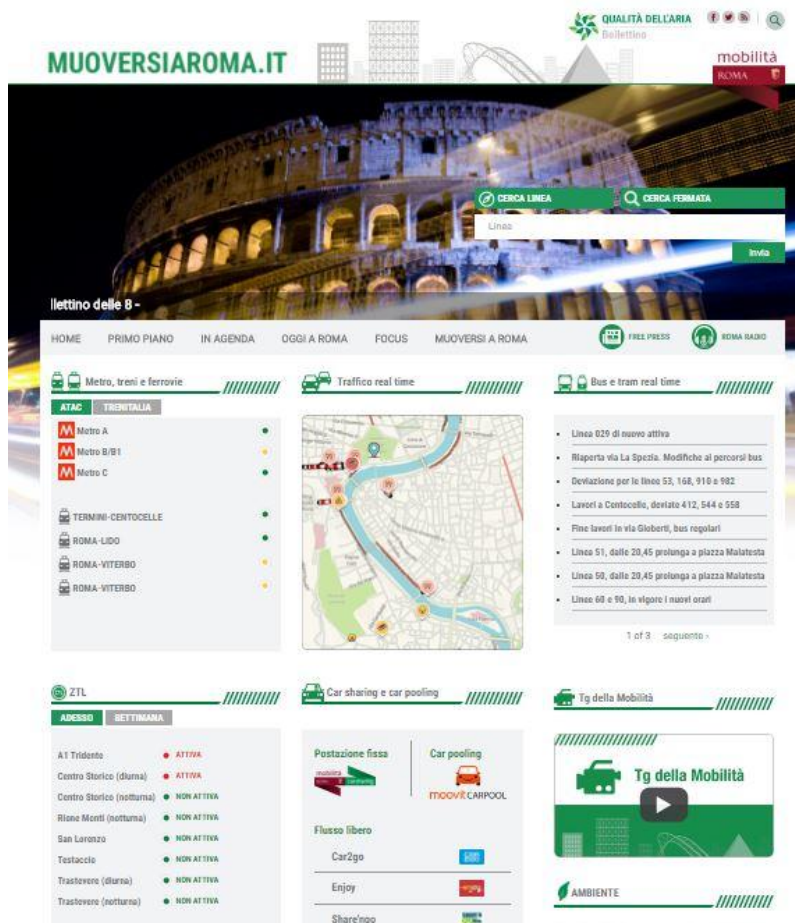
QUALITÀ DELL'ARIA
Bollettino

MUOVERSIAROMA.IT

mobilità
ROMA

CERCA LINEA
CERCA FERMATA
Linea
Invia

llettino delle 8 -

HOME PRIMO PIANO IN AGENDA OGGI A ROMA FOCUS MUOVERSI A ROMA
FREE PRESS
ROMA RADIO

Metro, treni e ferrovie
ATAC TRENITALIA
Metro A
Metro B/B1
Metro C
TERMINI-CENTOCELLE
ROMA-LIDO
ROMA-VITERBO
ROMA-VITERBO

Traffico real time

Bus e tram real time
Linea 029 di nuovo attiva
Riaperta via La Spezia. Modifiche ai percorsi bus
Deviazione per le linee 53, 168, 910 e 982
Lavori a Centocelle, deviate 412, 544 e 558
Fine lavori in via Gioberti, bus regolari
Linea 51, dalle 20,45 prolunga a piazza Malatesta
Linea 50, dalle 20,45 prolunga a piazza Malatesta
Linee 60 e 90, in vigore i nuovi orari
1 of 3 seguente ›

ZTL
ADESSO SETTIMANA
| | |
|---|---|
| A1 Tridente | ATTIVA |
| Centro Storico (diurna) | ATTIVA |
| Centro Storico (notturna) | NON ATTIVA |
| Rione Monti (notturna) | NON ATTIVA |
| San Lorenzo | NON ATTIVA |
| Testaccio | NON ATTIVA |
| Trastevere (diurna) | NON ATTIVA |
| Trastevere (notturna) | NON ATTIVA |

Car sharing e car pooling
Postazione fissa
Car pooling
moovit CARPOOL
Flusso libero
Car2go
Enjoy
Share'ngo

Tg della Mobilità
Tg della Mobilità

AMBIENTE